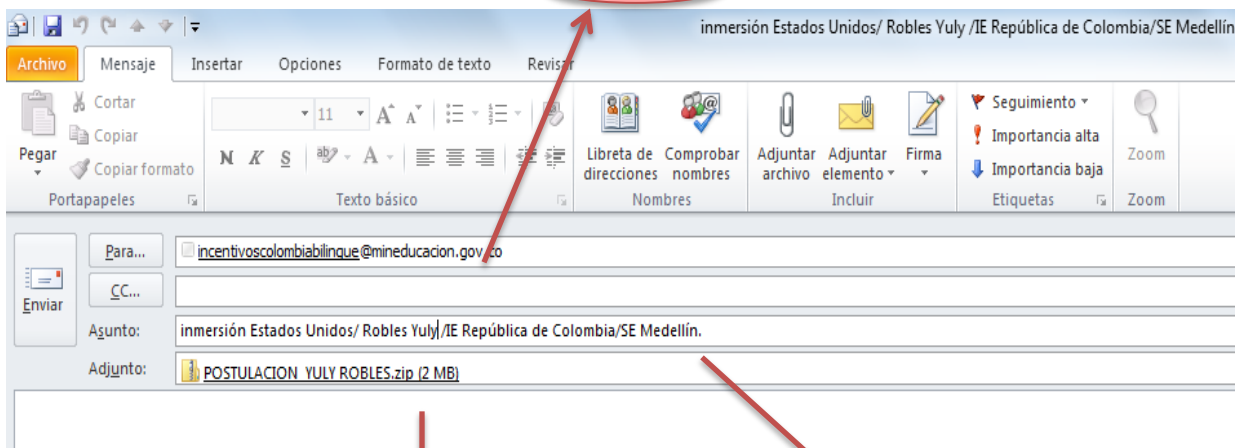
inmersión Estados Unidos/ Robles Yuly /IE República de Colombia/SE Medellín

Archivo Mensaje Insertar Opciones Formato de texto Revisar

Cortar
Copiar
Pegar
Copiar formato
Portapapeles

11
N K S
Texto básico

Libreta de direcciones
Comprobar nombres
Nombres

Adjuntar archivo
Adjuntar elemento
Firma
Incluir

Seguimiento
Importancia alta
Importancia baja
Etiquetas

Zoom
Zoom

Enviar
Para...
incentivoscolombiabilingue@mineducacion.gov.co
CC...
Asunto: inmersión Estados Unidos/ Robles Yuly /IE República de Colombia/SE Medellín.
Adjunto: POSTULACION YULY ROBLES.zip (2 MB)